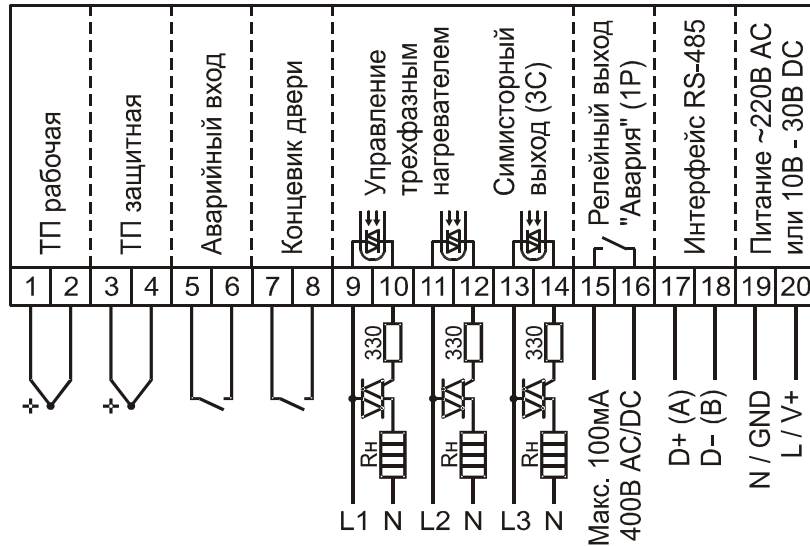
ТП рабочая

ТП защитная

Аварийный вход

Концевик двери

Управление трехфазным нагревателем

Симисторный выход (3С)

Релейный выход "Авария" (1Р)

Интерфейс RS-485

Питание ~220В AC или 10В - 30В DC

1 2 3 4 5 6 7 8 9 10 11 12 13 14 15 16 17 18 19 20

+ +

330 330 330

Rн Rн Rн

L1 N L2 N L3 N

Макс. 100мА 400В AC/DC

D+ (A) D- (B)

N / GND L / V+